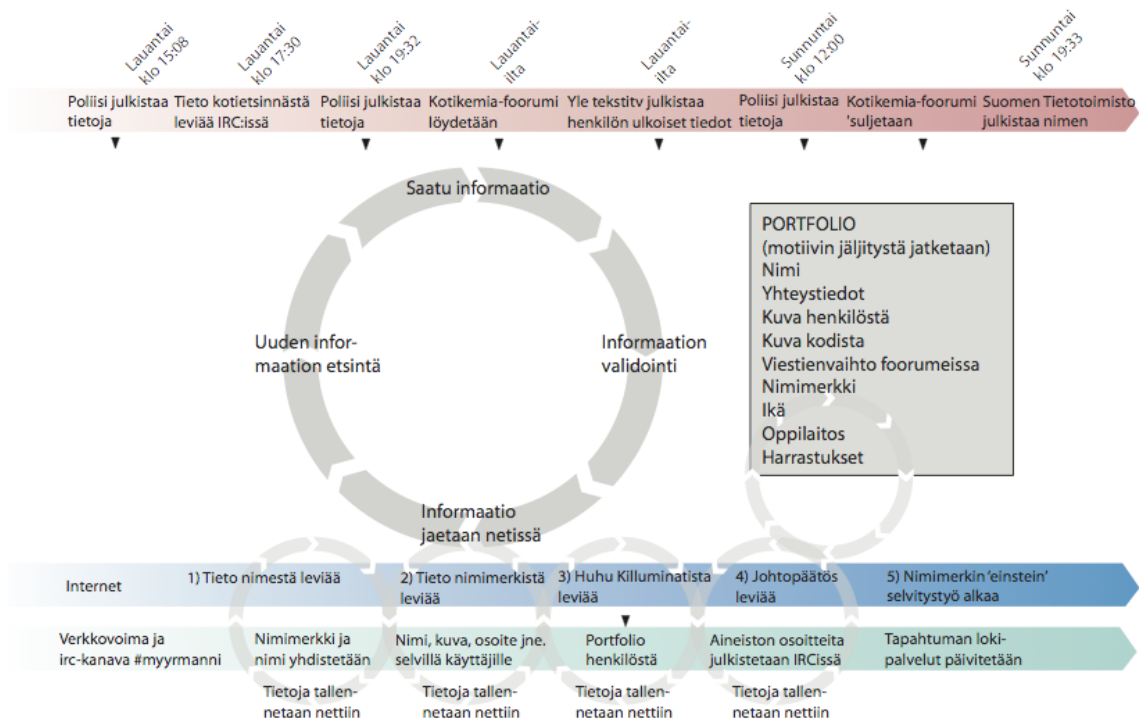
Lauantai klo 15:08
Lauantai klo 17:30
Lauantai klo 19:32
Lauantai-ilta
Lauantai-ilta
Sunnuntai klo 12:00
Sunnuntai klo 19:33

Poliisi julkistaa tietoja
Tieto kotietsinnästä leviää IRC:issä
Poliisi julkistaa tietoja
Kotikemia-foorumi löydetään
Yle tekstitv julkistaa henkilön ulkoiset tiedot
Poliisi julkistaa tietoja
Kotikemia-foorumi 'suljetaan
Suomen Tietotoimisto julkistaa nimen

Saatu informaatio

Uuden informaation etsintä

Informaation validointi

Informaatio jaetaan netissä

PORTFOLIO
(motiivin jäljitystä jatketaan)
Nimi
Yhteystiedot
Kuva henkilöstä
Kuva kodista
Viestienvaihto foorumeissa
Nimimerkki
Ikä
Oppilaitos
Harrastukset

Internet
1) Tieto nimestä leviää
2) Tieto nimimerkistä leviää
3) Huhu Killuminatista leviää
4) Johtopäätös leviää
5) Nimimerkin 'einstein' selvitystyö alkaa

Verkkovoima ja irc-kanava #myyrmanni
Nimimerkki ja nimi yhdistetään
Nimi, kuva, osoite jne. selvillä käyttäjille
Portfolio henkilöstä
Aineiston osoitteita julkistetaan IRCissä
Tapahtuman lokipalvelut päivitetään

Tietoja tallennetaan nettiin
Tietoja tallennetaan nettiin
Tietoja tallennetaan nettiin
Tietoja tallennetaan nettiin